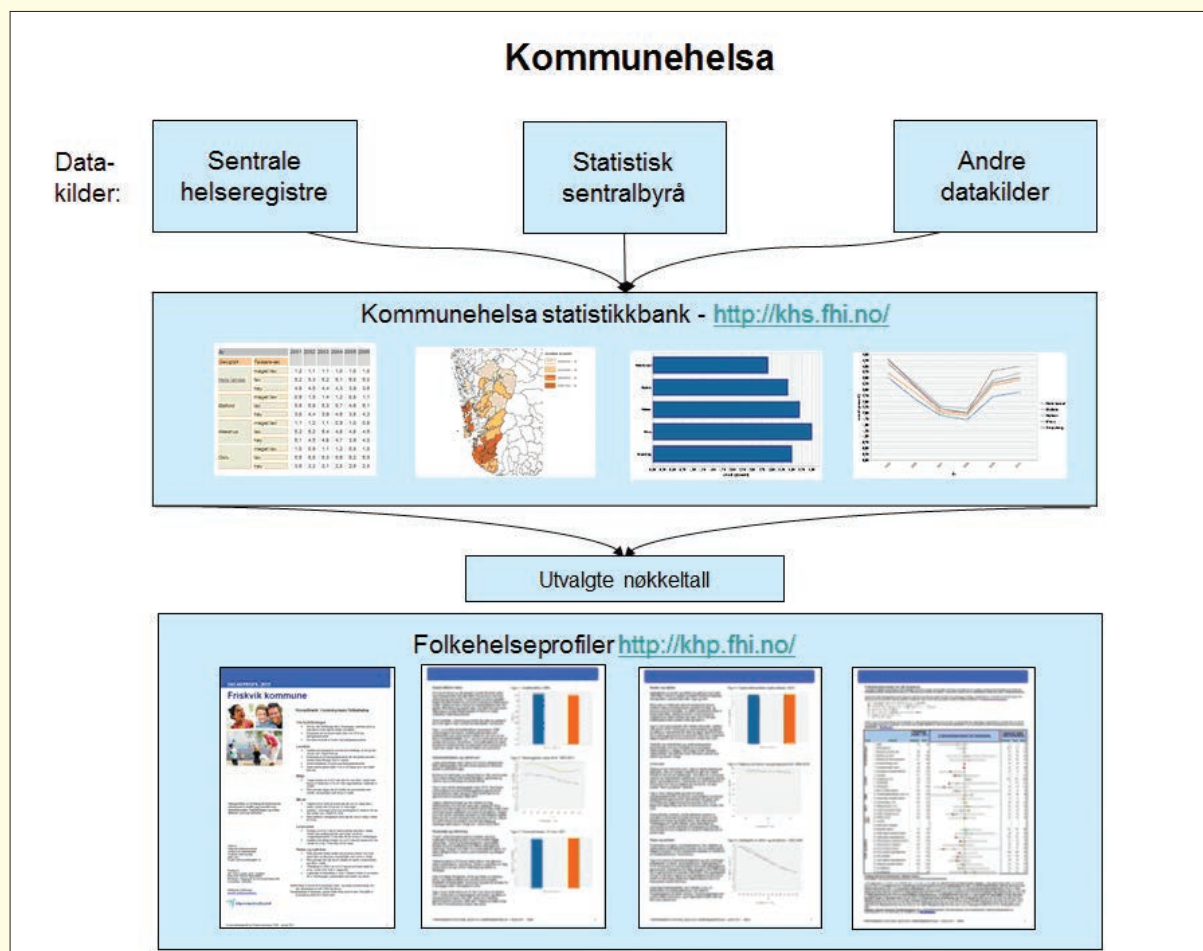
Kommunehelsa

Datakilder:

Sentrale helseregistre

Statistisk sentralbyrå

Andre datakilder

Kommunehelsa statistikkbank - http://khs.fhi.no/

Utvalgte nøkkeltall

Folkehelseprofiler http://khp.fhi.no/

Friskvik kommune